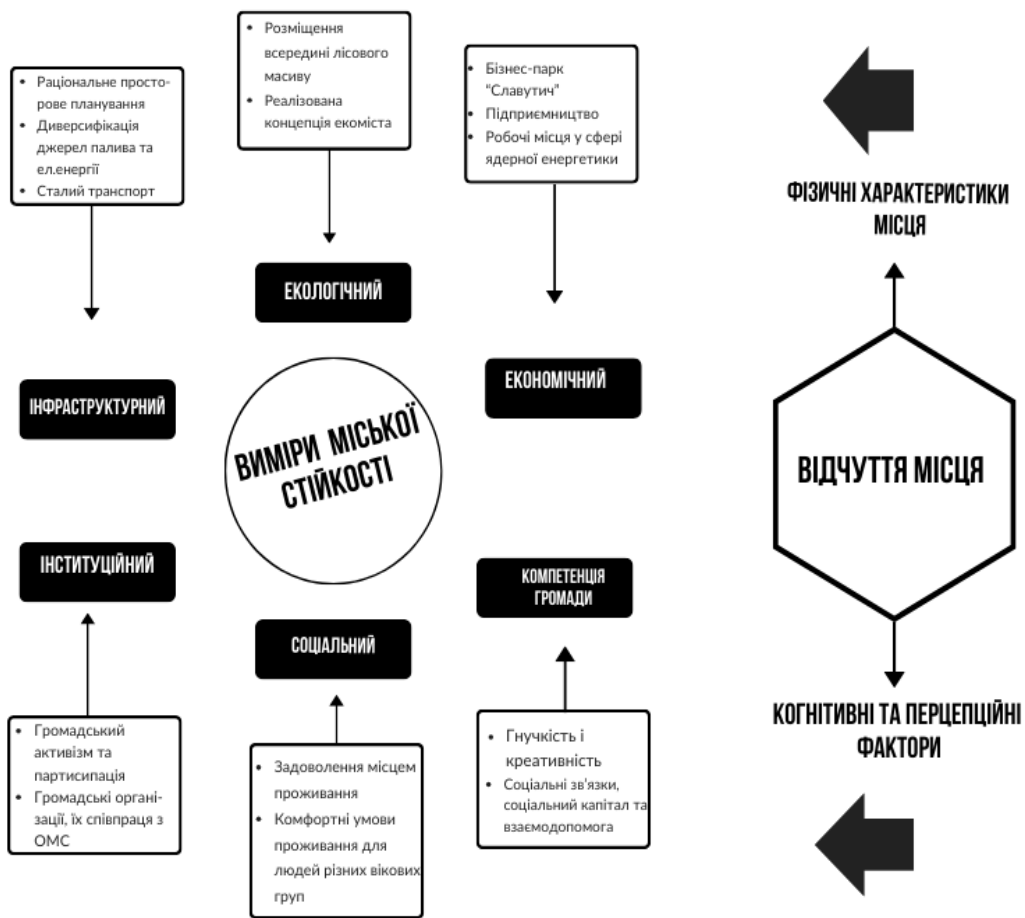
- Раціональне просторове планування
- Диверсифікація джерел палива та ел.енергії
- Сталий транспорт

- Розміщення всередині лісового масиву
- Реалізована концепція екоміста

- Бізнес-парк "Славутич"
- Підприємництво
- Робочі місця у сфері ядерної енергетики

ЕКОЛОГІЧНИЙ

ІНФРАСТРУКТУРНИЙ

ЕКОНОМІЧНИЙ

ВИМІРИ МІСЬКОЇ СТІЙКОСТІ

ІНСТИТУЦІЙНИЙ

КОМПЕТЕНЦІЯ ГРОМАДИ

СОЦІАЛЬНИЙ

- Громадський активізм та партисипація
- Громадські організації, їх співпраця з ОМС

- Задоволення місцем проживання
- Комфортні умови проживання для людей різних вікових груп

- Гнучкість і креативність
- Соціальні зв'язки, соціальний капітал та взаємодопомога

ФІЗИЧНІ ХАРАКТЕРИСТИКИ МІСЦЯ

ВІДЧУТТЯ МІСЦЯ

КОГНІТИВНІ ТА ПЕРЦЕПЦІЙНІ ФАКТОРИ